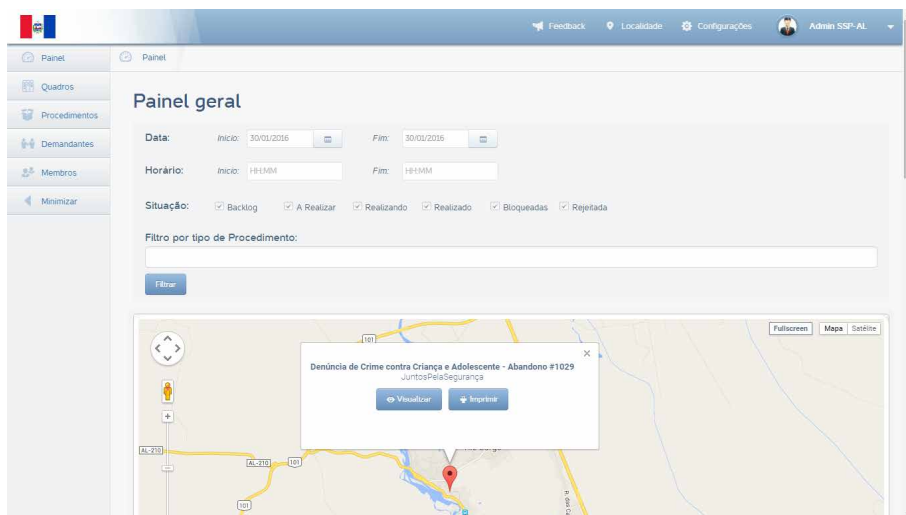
Feedback Localidade Configurações Admin SSP-AL

Painel
Quadros
Procedimentos
Demandantes
Membros
Minimizar

Painel

Painel geral

Data: Início: 30/01/2016 Fim: 30/01/2016

Horário: Início: HH:MM Fim: HH:MM

Situação: Backlog A Realizar Realizando Realizado Bloqueadas Rejeitada

Filtro por tipo de Procedimento:

Filtrar

Fullscreen Mapa Satélite

101

Denúncia de Crime contra Criança e Adolescente - Abandono #1029
JuntosPelaSegurança

Visualizar Imprimir

AL-210
AL-210
101
101